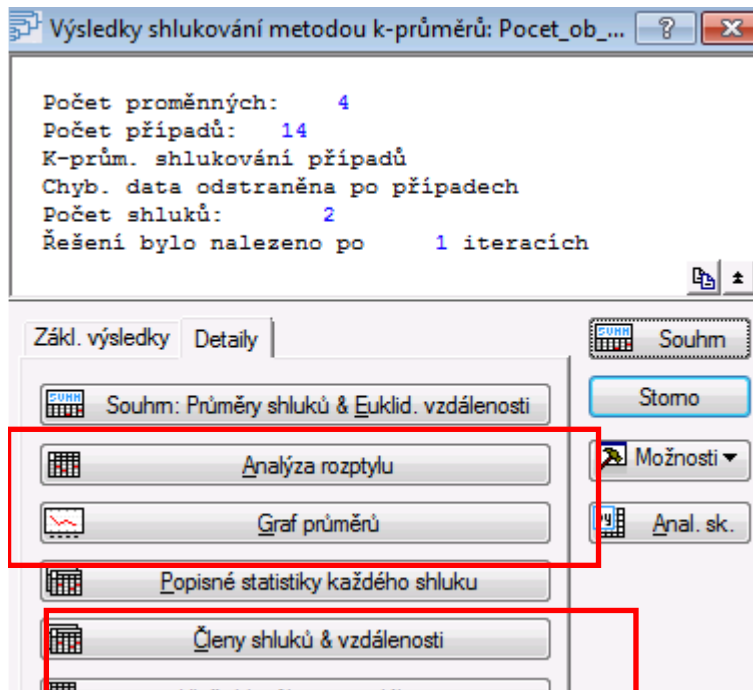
Výsledky shlukování metodou k-průměrů: Pocet_ob_...

Počet proměnných: 4
Počet případů: 14
K-prům. shlukování případů
Chyb. data odstraněna po případech
Počet shluků: 2
Řešení bylo nalezeno po 1 iteracích

Zákl. výsledky | Detaily

Souhrn: Průměry shluků & Euklid. vzdálenosti

Analýza rozptylu

Graf průměrů

Popisné statistiky každého shluku

Členy shluků & vzdálenosti

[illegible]

Souhrn

Storno

Možnosti

Anal. sk.